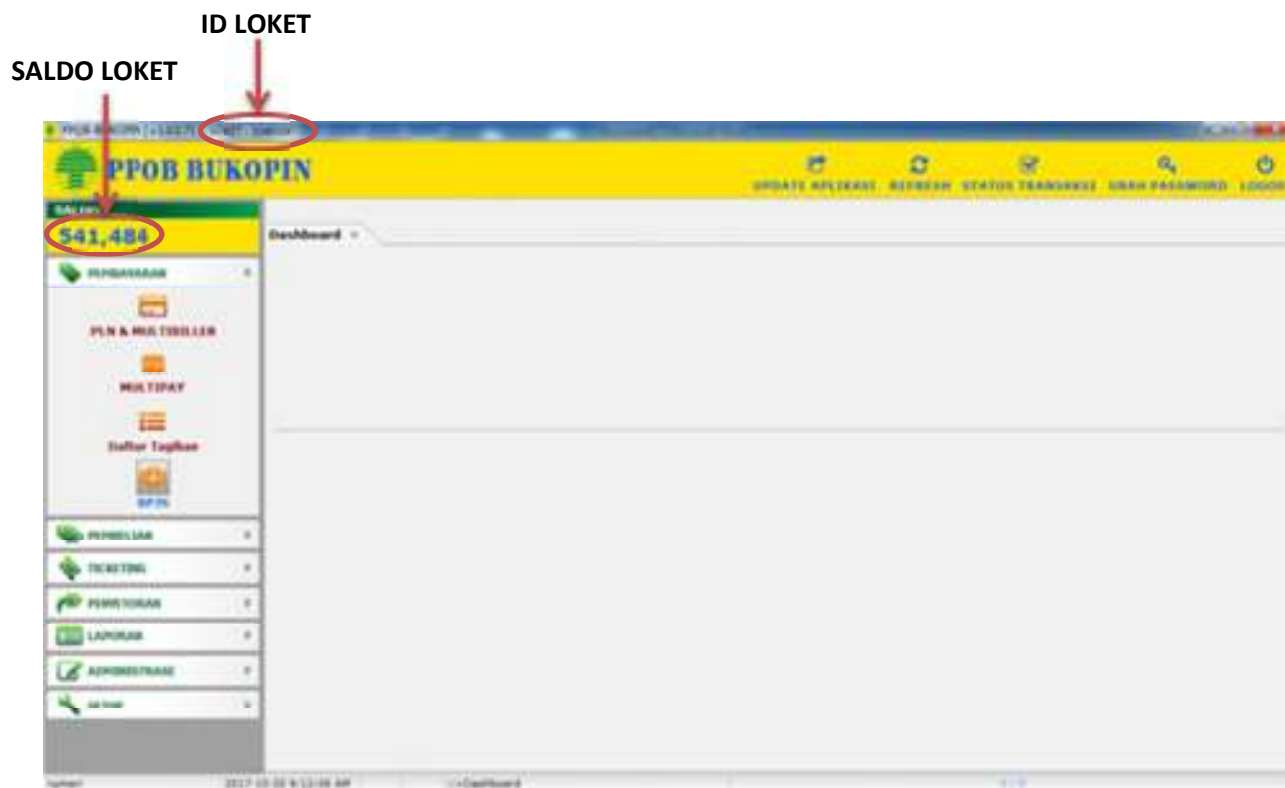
ID LOKET

SALDO LOKET

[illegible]

PPOB BUKOPIN

UPDATE APLIKASI REFRESH STATUS TRANSAKSI UBAH PASSWORD LOGOUT

SALDO

541,484

Dashboard

PEMBAYARAN

PLN & MULTIBILLER

MULTIPAY

Daftar Tagihan

BPJS

PEMBELIAN

TICKETING

PENYETORAN

LAPORAN

ADMINISTRASI

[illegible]

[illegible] 2017-10-30 9:12:08 AM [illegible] Dashboard